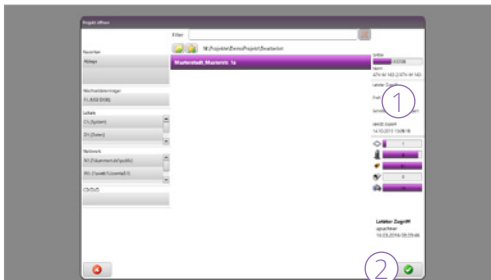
Projekt öffnen

Filter

Favoriten

Ablage

Wechseldatenträger

F: (USB DISK)

Lokale

C\ (System)

D\ (Daten)

Netzwerk

M:\ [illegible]

N:\ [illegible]

CD/DVD

M:\Projekte\Demo\Projekt\Bearbeiten

Musterstadt_Musterstr. 1a

Größe

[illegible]

Geräte

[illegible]

Letzter Zugriff

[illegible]

14.10.2015 10:08:18

Letzter Zugriff

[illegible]

16.03.2016 09:39:46

1

2